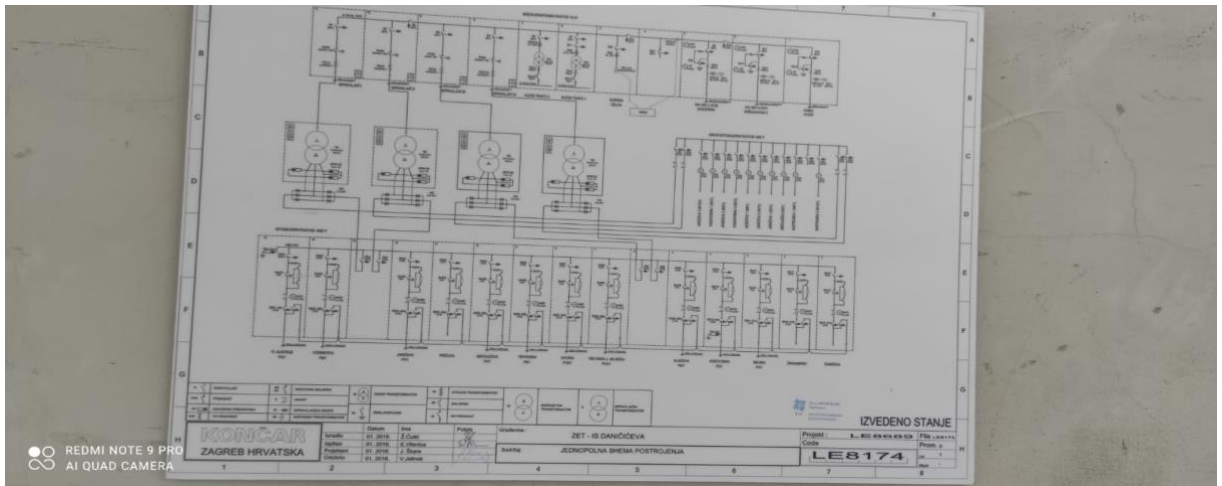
B
C
D
E
F
G
H
A
B
C
D
E
F
G
H
7
8
1
2
3
4
5
6
7
8

IZVEDENO STANJE

KONČAR
ZAGREB HRVATSKA

| | Datum | Ime |
|---|---|---|
| Izradio | 01. 2016 | Z.Čulić |
| Ispitao | 01. 2016 | E.Vištica |
| Projektant | 01. 2016 | J. Škare |
| Odobrio | 01. 2016 | V.Jelinek |

Potpis

Građevina: ZET - IS DANIČIĆEVA
Sadržaj: JEDNOPOLNA SHEMA POSTROJENJA

Projekt: LE6600
Code: LE8174
File
Prom.

REDMI NOTE 9 PRO
AI QUAD CAMERA